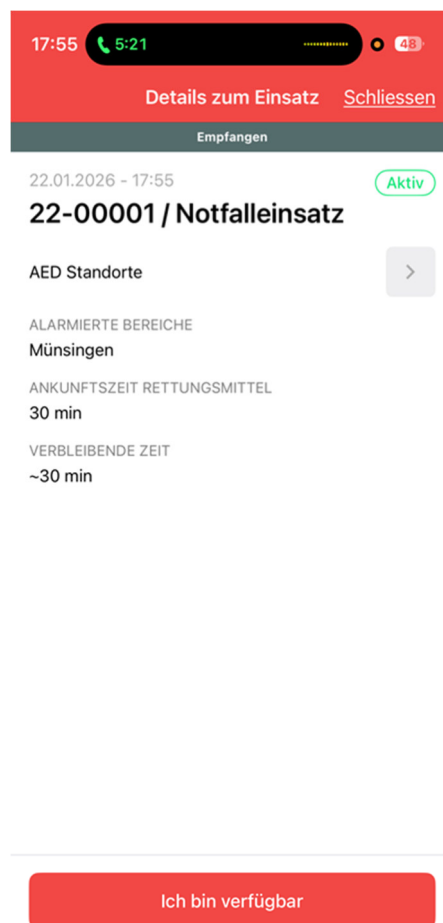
17:55 5:21 48

Details zum Einsatz Schliessen

Empfangen

22.01.2026 - 17:55
Aktiv

22-00001 / Notfalleinsatz

AED Standorte

ALARMIERTE BEREICHE
Münsingen

ANKUNFTSZEIT RETTUNGSMITTEL
30 min

VERBLEIBENDE ZEIT
~30 min

Ich bin verfügbar